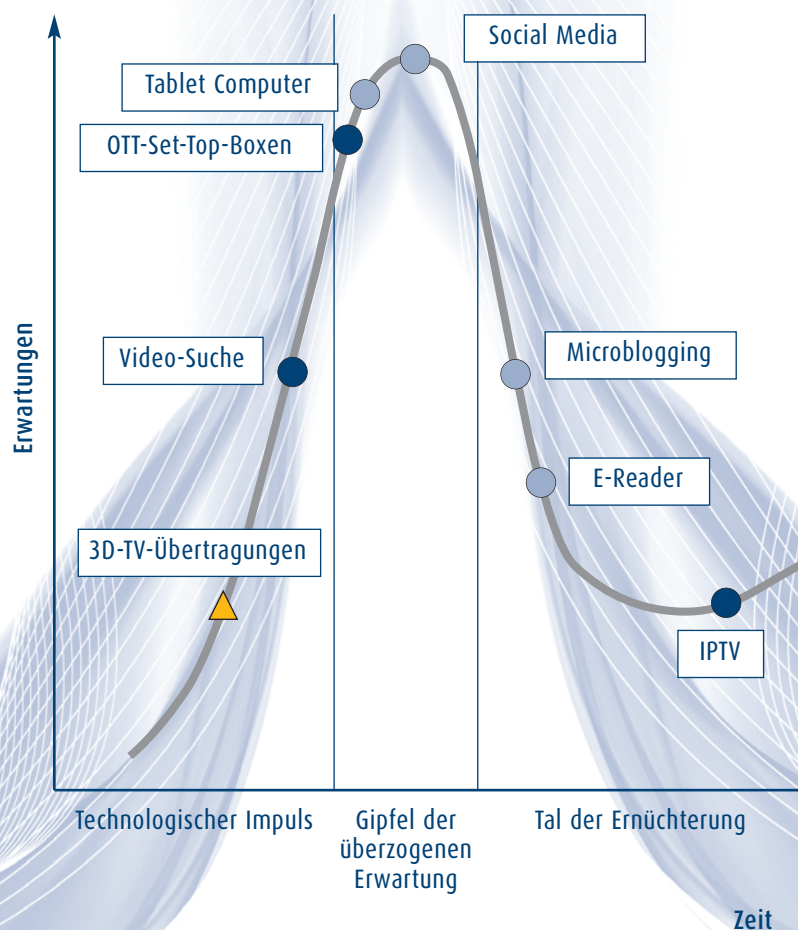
Social Media

Tablet Computer

OTT-Set-Top-Boxen

Erwartungen

Video-Suche

Microblogging

E-Reader

3D-TV-Übertragungen

IPTV

Technologischer Impuls

Gipfel der überzogenen Erwartung

Tal der Ernüchterung

Zeit